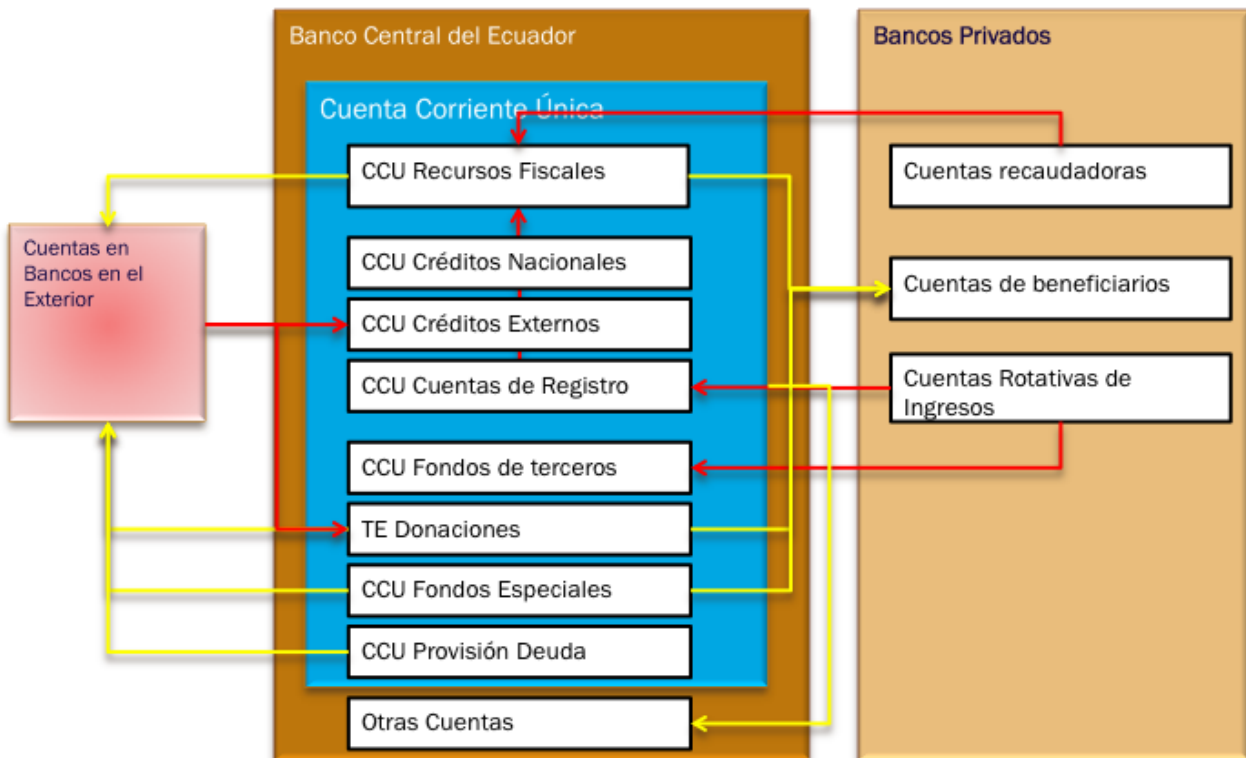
Banco Central del Ecuador

Bancos Privados

Cuenta Corriente Única

CCU Recursos Fiscales

Cuentas recaudadoras

Cuentas en Bancos en el Exterior

CCU Créditos Nacionales

Cuentas de beneficiarios

CCU Créditos Externos

CCU Cuentas de Registro

Cuentas Rotativas de Ingresos

CCU Fondos de terceros

TE Donaciones

CCU Fondos Especiales

CCU Provisión Deuda

Otras Cuentas